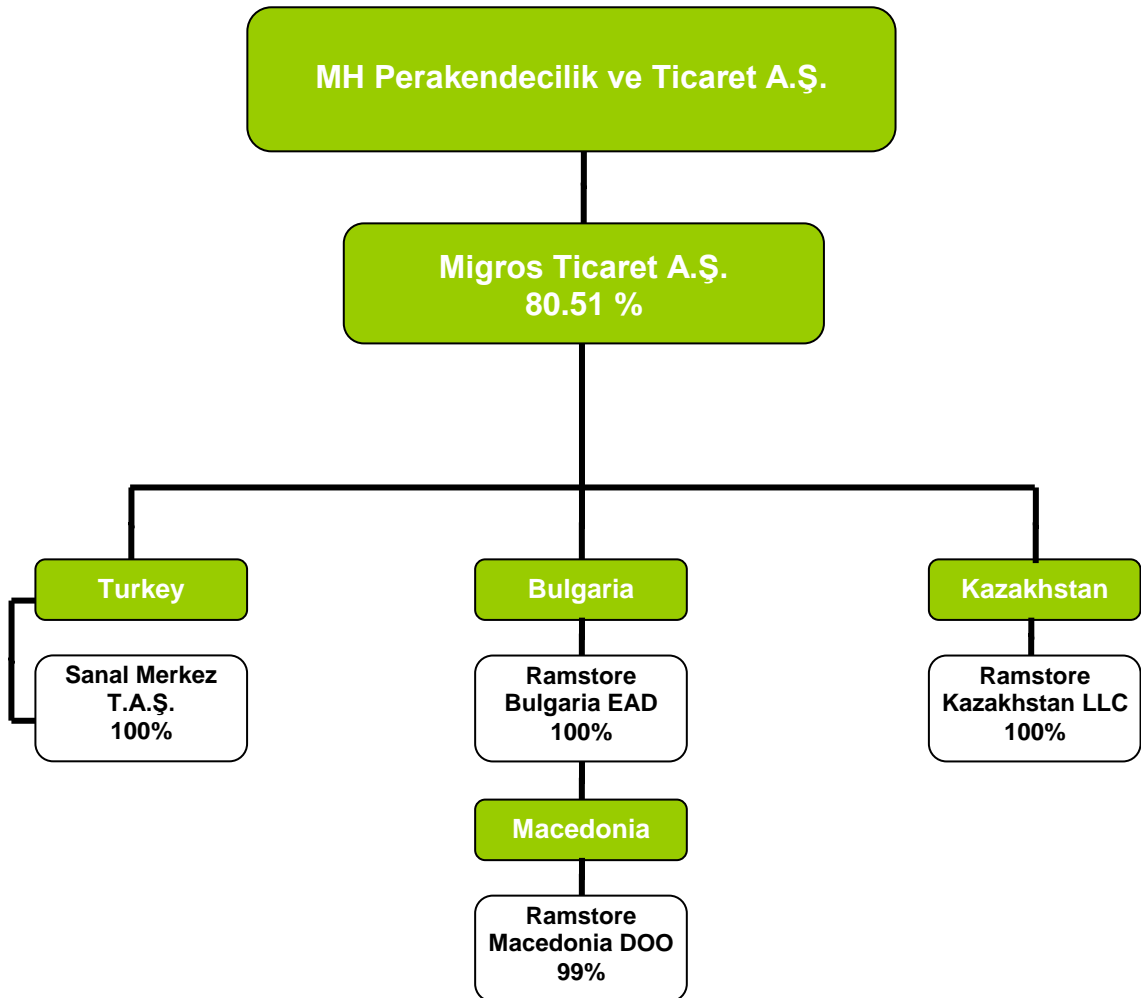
MH Perakendecilik ve Ticaret A.Ş.

Migros Ticaret A.Ş.
80.51 %

Turkey

Sanal Merkez
T.A.Ş.
100%

Bulgaria

Ramstore
Bulgaria EAD
100%

Macedonia

Ramstore
Macedonia DOO
99%

Kazakhstan

Ramstore
Kazakhstan LLC
100%